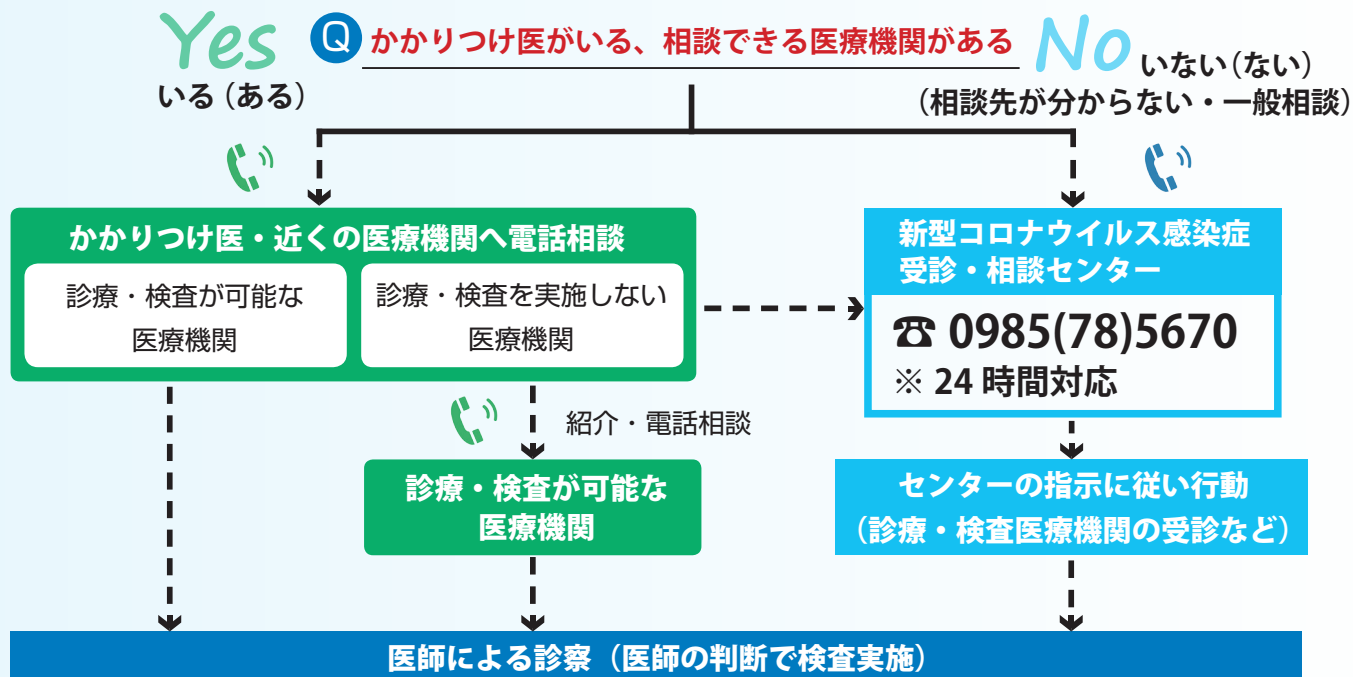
Yes
いる（ある）

Q かかりつけ医がいる、相談できる医療機関がある

No
いない（ない）
（相談先が分からない・一般相談）

かかりつけ医・近くの医療機関へ電話相談

診療・検査が可能な医療機関

診療・検査を実施しない医療機関

紹介・電話相談

診療・検査が可能な医療機関

新型コロナウイルス感染症受診・相談センター

☎ 0985(78)5670
※ 24 時間対応

センターの指示に従い行動
（診療・検査医療機関の受診など）

医師による診察（医師の判断で検査実施）